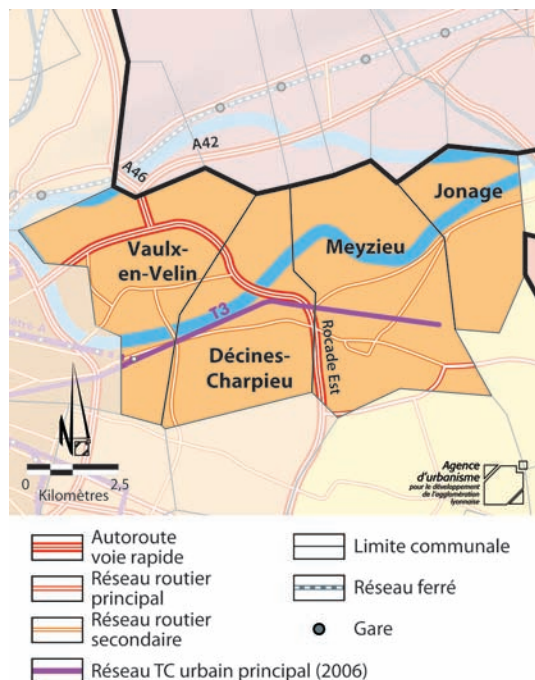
A42

A46

Jonage

Vaulx-en-Velin

Meyzieu

T3

Décines-Charpieu

Rocade Est

etro A

0 2,5
Kilomètres

Agence d'urbanisme pour le développement de l'agglomération lyonnaise

Autoroute voie rapide

Réseau routier principal

Réseau routier secondaire

Limite communale

Réseau ferré

Gare

Réseau TC urbain principal (2006)